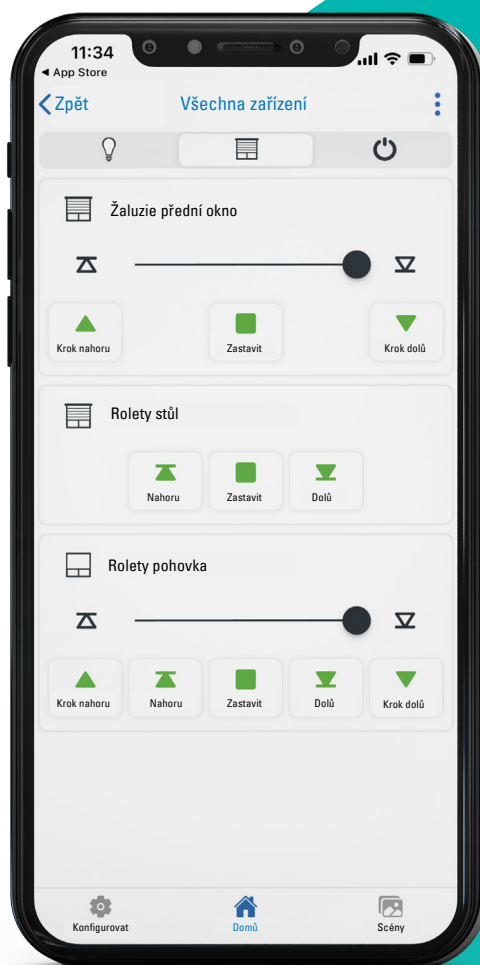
11:34
◀ App Store

Zpět
Všechna zařízení

Žaluzie přední okno

Krok nahoru
Zastavit
Krok dolů

Rolety stůl

Nahoru
Zastavit
Dolů

Rolety pohovka

Krok nahoru
Nahoru
Zastavit
Dolů
Krok dolů

Konfigurovat
Domů
Scény